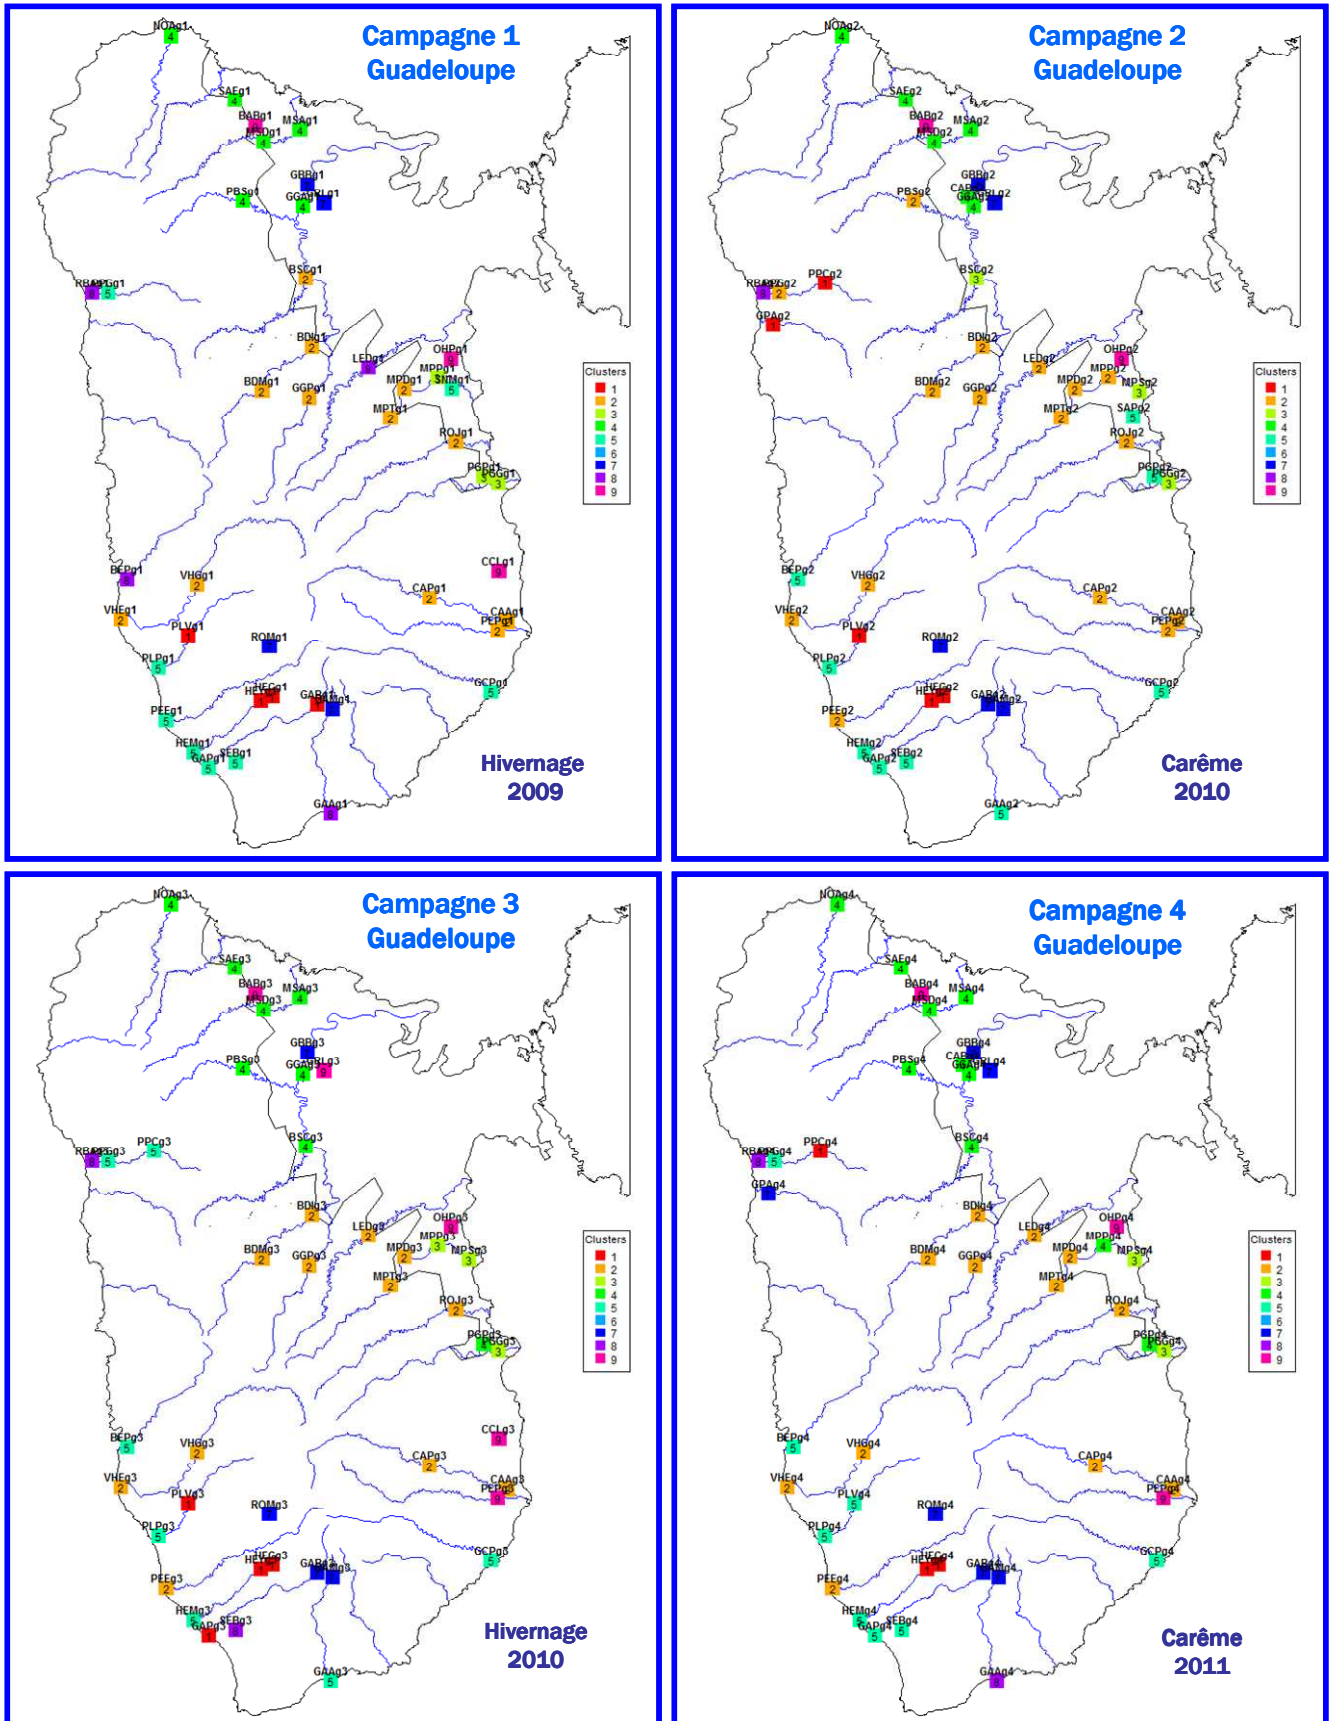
Campagne 1
Guadeloupe

NOAg1 4
SAEg1 4
BABg1
MSDg1 4
MSAg1 4
GBBg1
GGAg1 4
PBSg1 4
BSCg1 2
RBAg1 8
PPGg1 5
BDIg1 2
LEDg1 8
OHPg1 9
MPPg1 2
SNMg1 5
BDMg1 2
GGPg1 2
MPDg1 2
MPTg1 2
ROJg1 2
PGPg1 3
PGGg1 3
BEPg1 8
VHGg1 2
CCLg1 9
CAPg1 2
VHEg1 2
PLVg1 1
ROMg1
CAAg1
PEPg1 2
PLPg1 5
GCPg1 5
HEFg1 1
PEEg1 5
HEMg1 5
GAPg1 5
SEBg1 5
GAAg1 8

Clusters
1
2
3
4
5
6
7
8
9

Hivernage
2009

Campagne 2
Guadeloupe

NOAg2 4
SAEg2 4
BABg2
MSDg2 4
MSAg2 4
GBBg2
PBSg2 2
RBAg2 8
PPGg2 2
PPCg2 1
BSCg2 3
GPAg2 1
BDIg2 2
LEDg2 2
OHPg2 9
MPPg2 2
MPSg2 3
BDMg2 2
GGPg2 2
MPDg2 2
MPTg2 2
SAPg2 5
ROJg2 2
PGPg2 5
PGGg2 3
BEPg2 5
VHGg2 2
CAPg2 2
VHEg2 2
PLVg2 1
ROMg2
CAAg2
PEPg2 2
PLPg2 5
GCPg2 5
HEFg2 1
PEEg2 2
GABg2
HEMg2 5
GAPg2 5
SEBg2 5
GAAg2 5

Clusters
1
2
3
4
5
6
7
8
9

Carême
2010

Campagne 3
Guadeloupe

NOAg3 4
SAEg3 4
BABg3
MSDg3 4
MSAg3 4
GBBg3
GGAg3 4
PBSg3 4
RBAg3 8
PPGg3 5
PPCg3 5
BSCg3 4
BDIg3 2
LEDg3 2
OHPg3 9
MPPg3 3
MPSg3 3
BDMg3 2
GGPg3 2
MPDg3 2
MPTg3 2
ROJg3 2
PGPg3 4
PGGg3 3
BEPg3 5
VHGg3 2
CCLg3 9
CAPg3 2
VHEg3 2
PLVg3 1
ROMg3
CAAg3
PEPg3 9
PLPg3 5
GCPg3 5
HEFg3 1
PEEg3 2
GABg3
HEMg3 5
GAPg3 1
SEBg3 8
GAAg3 5

Clusters
1
2
3
4
5
6
7
8
9

Hivernage
2010

Campagne 4
Guadeloupe

NOAg4 4
SAEg4 4
BABg4 9
MSDg4 4
MSAg4 4
GBBg4
PBSg4 4
RBAg4 8
PPGg4 5
PPCg4 1
BSCg4 4
GPAg4
BDIg4 2
LEDg4 2
OHPg4 9
MPPg4 4
MPSg4 3
BDMg4 2
GGPg4 2
MPDg4 2
MPTg4 2
ROJg4 2
PGPg4 4
PGGg4 3
BEPg4 5
VHGg4 2
CAPg4 2
VHEg4 2
PLVg4 5
ROMg4
CAAg4
PEPg4 9
PLPg4 5
GCPg4 5
HEFg4 1
PEEg4 2
GABg4
HEMg4 5
GAPg4 5
SEBg4 5
GAAg4 8

Clusters
1
2
3
4
5
6
7
8
9

Carême
2011